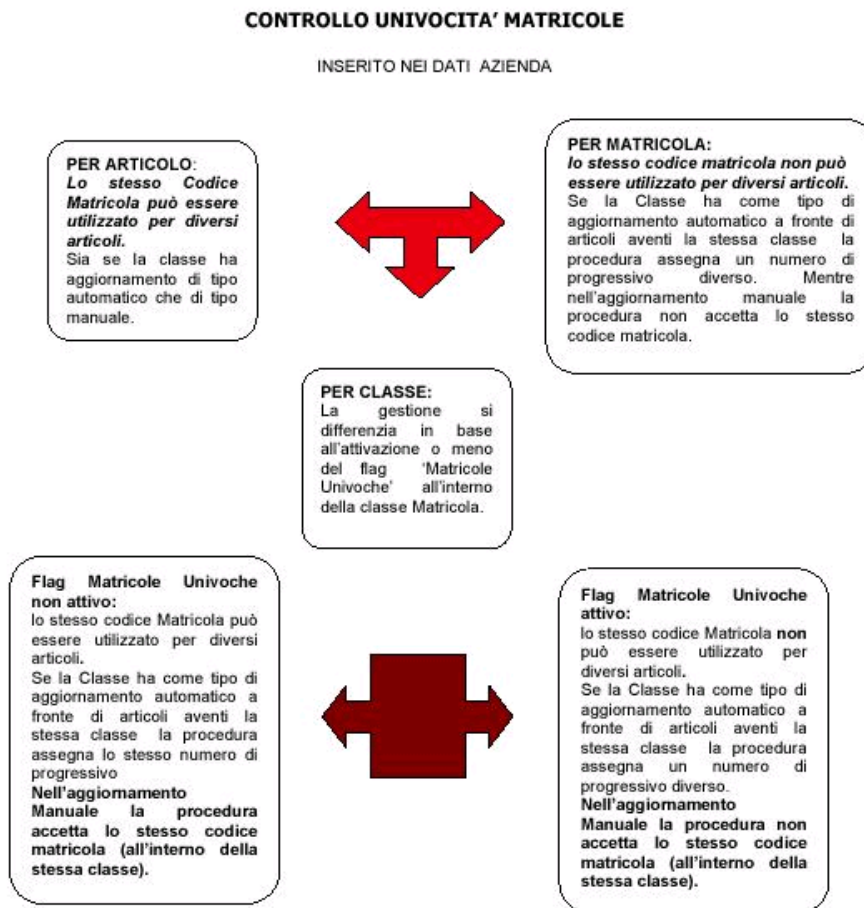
CONTROLLO UNIVOCITA' MATRICOLE

INSERITO NEI DATI AZIENDA

PER ARTICOLO:
Lo stesso Codice Matricola può essere utilizzato per diversi articoli.
Sia se la classe ha aggiornamento di tipo automatico che di tipo manuale.

PER MATRICOLA:
lo stesso codice matricola non può essere utilizzato per diversi articoli.
Se la Classe ha come tipo di aggiornamento automatico a fronte di articoli aventi la stessa classe la procedura assegna un numero di progressivo diverso. Mentre nell'aggiornamento manuale la procedura non accetta lo stesso codice matricola.

PER CLASSE:
La gestione si differenzia in base all'attivazione o meno del flag 'Matricole Univoche' all'interno della classe Matricola.

Flag Matricole Univoche non attivo:
lo stesso codice Matricola può essere utilizzato per diversi articoli.
Se la Classe ha come tipo di aggiornamento automatico a fronte di articoli aventi la stessa classe la procedura assegna lo stesso numero di progressivo
Nell'aggiornamento Manuale la procedura accetta lo stesso codice matricola (all'interno della stessa classe).

Flag Matricole Univoche attivo:
lo stesso codice Matricola non può essere utilizzato per diversi articoli.
Se la Classe ha come tipo di aggiornamento automatico a fronte di articoli aventi la stessa classe la procedura assegna un numero di progressivo diverso.
Nell'aggiornamento Manuale la procedura non accetta lo stesso codice matricola (all'interno della stessa classe).